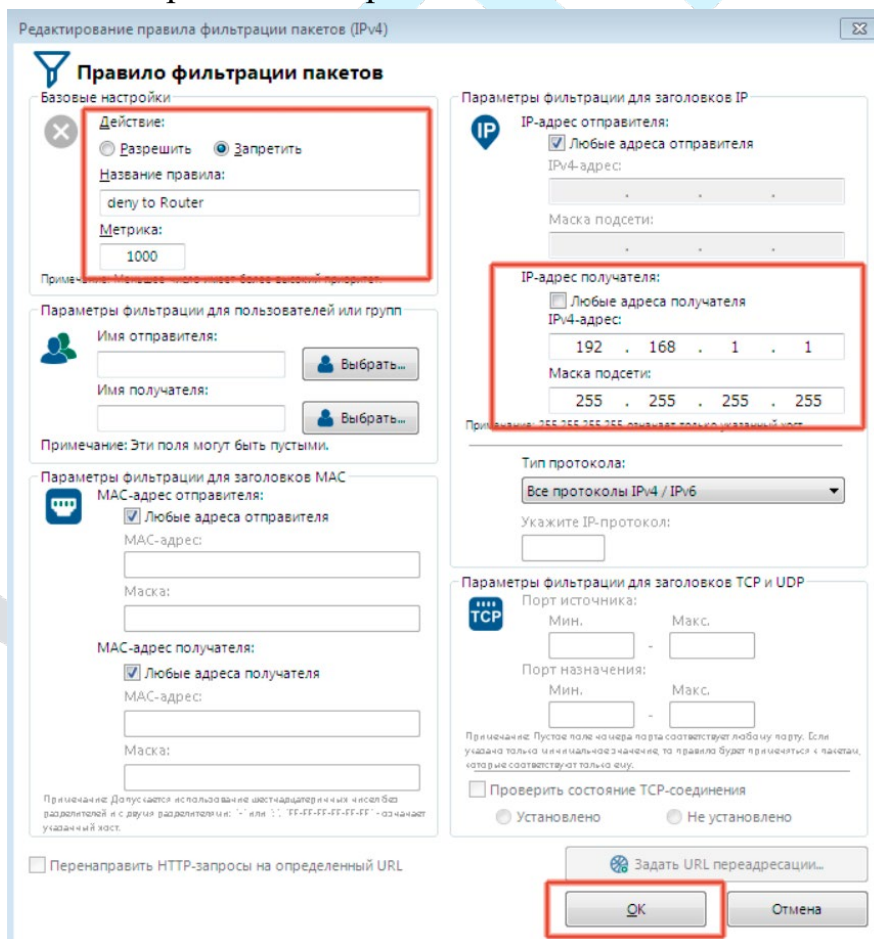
Редактирование правила фильтрации пакетов (IPv4)

Правило фильтрации пакетов

Базовые настройки
Действие:
Разрешить Запретить
Название правила:
deny to Router
Метрика:
1000
Примечание: Меньшее число имеет более высокий приоритет.

Параметры фильтрации для пользователей или групп
Имя отправителя:
Выбрать...
Имя получателя:
Выбрать...
Примечание: Эти поля могут быть пустыми.

Параметры фильтрации для заголовков MAC
MAC-адрес отправителя:
Любые адреса отправителя
MAC-адрес:
Маска:
MAC-адрес получателя:
Любые адреса получателя
MAC-адрес:
Маска:
Примечание: Допускается использование шестнадцатеричных чисел без разделителей и с двумя разделителями: '-' или ':'. 'FF-FF-FF-FF-FF-FF' означает указанный хост.

Перенаправить HTTP-запросы на определенный URL

Параметры фильтрации для заголовков IP
IP-адрес отправителя:
Любые адреса отправителя
IPv4-адрес:
. . .
Маска подсети:
. . .
IP-адрес получателя:
Любые адреса получателя
IPv4-адрес:
192 . 168 . 1 . 1
Маска подсети:
255 . 255 . 255 . 255
Примечание: 255.255.255.255 означает только указанный хост.

Тип протокола:
Все протоколы IPv4 / IPv6
Укажите IP-протокол:

Параметры фильтрации для заголовков TCP и UDP
Порт источника:
Мин. Макс.
-
Порт назначения:
Мин. Макс.
-
Примечание: Пустое поле номера порта соответствует любому порту. Если указано только минимальное значение, то правило будет применяться к пакетам, которые соответствуют только ему.

Проверить состояние TCP-соединения
Установлено Не установлено

Задать URL переадресации...

OK Отмена